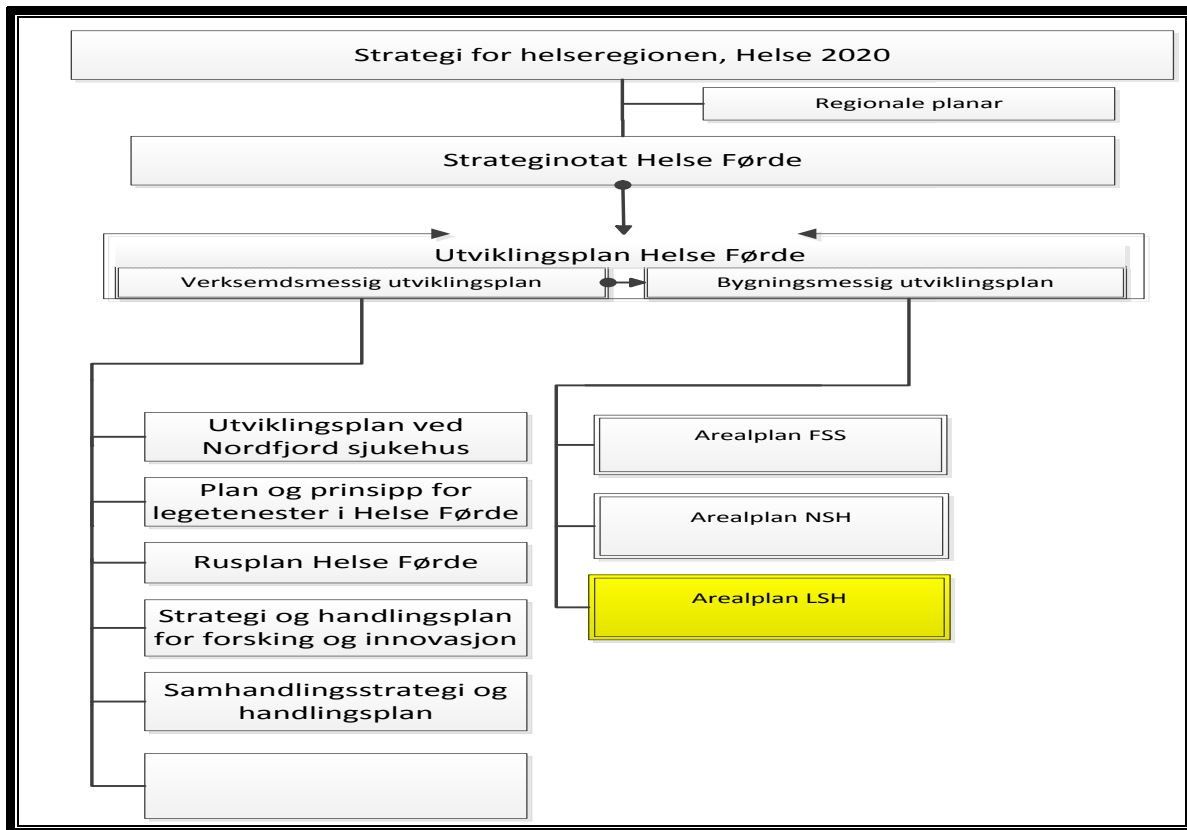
Strategi for helseregionen, Helse 2020

Regionale planar

Strateginotat Helse Førde

Utviklingsplan Helse Førde

Verksemdsmessig utviklingsplan

Bygningsmessig utviklingsplan

Utviklingsplan ved Nordfjord sjukehus

Plan og prinsipp for legetenester i Helse Førde

Rusplan Helse Førde

Strategi og handlingsplan for forsking og innovasjon

Samhandlingsstrategi og handlingsplan

Arealplan FSS

Arealplan NSH

Arealplan LSH